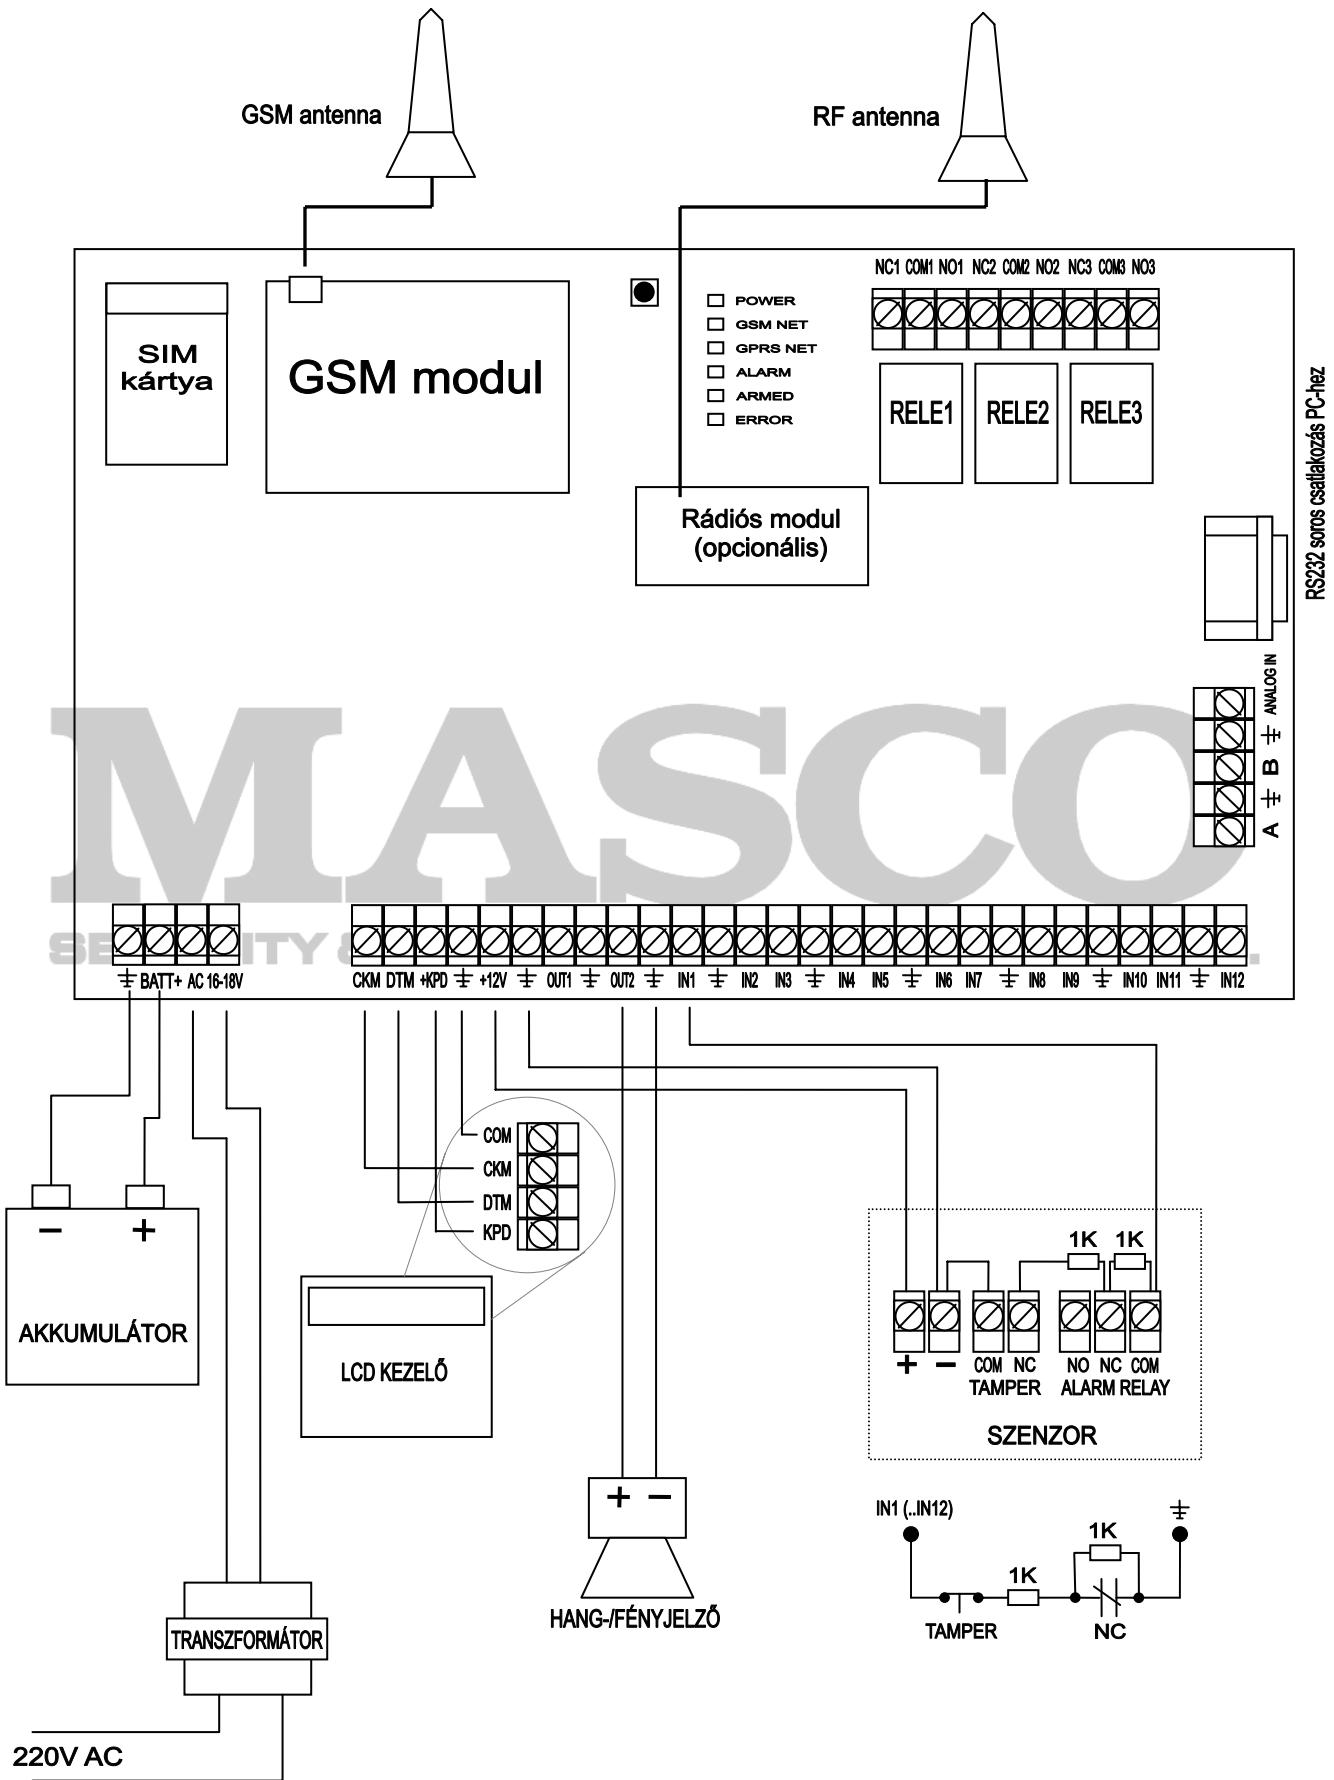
GSM antenna

RF antenna

NC1 COM1 NO1 NC2 COM2 NO2 NC3 COM3 NO3

SIM kártya

GSM modul

POWER
GSM NET
GPRS NET
ALARM
ARMED
ERROR

RELE1 RELE2 RELE3

Rádiós modul (opcionális)

RS232 soros csatlakozás PC-hez

ANALOG IN
$\pm$
B
$\pm$
A

MASCO
SE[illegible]ITY &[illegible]

$\pm$ BATT+ AC 16-18V

CKM DTM +KPD $\pm$ +12V $\pm$ OUT1 $\pm$ OUT2 $\pm$ IN1 $\pm$ IN2 IN3 $\pm$ IN4 IN5 $\pm$ IN6 IN7 $\pm$ IN8 IN9 $\pm$ IN10 IN11 $\pm$ IN12

COM
CKM
DTM
KPD

–
+
AKKUMULÁTOR

LCD KEZELŐ

1K 1K

+ –
COM NC
TAMPER
NO NC COM
ALARM RELAY

SZENZOR

+ –

HANG-/FÉNYJELZŐ

IN1 (..IN12)
$\pm$
1K
1K
TAMPER
NC

TRANSZFORMÁTOR

220V AC